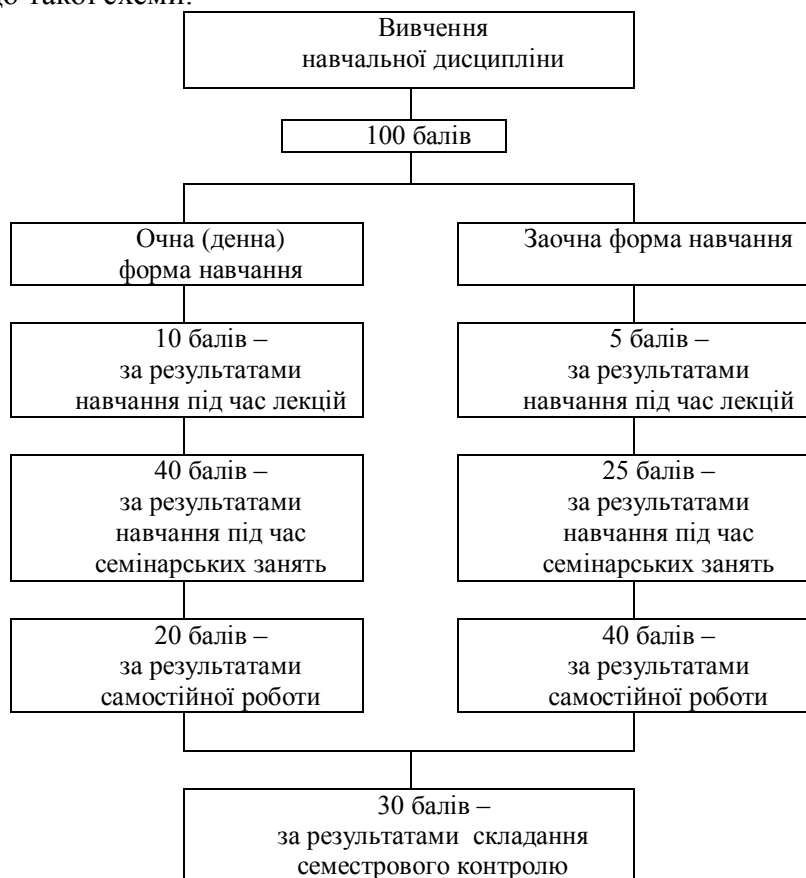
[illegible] такої схеми:

Вивчення навчальної дисципліни

100 балів

Очна (денна) форма навчання

Заочна форма навчання

10 балів – за результатами навчання під час лекцій

5 балів – за результатами навчання під час лекцій

40 балів – за результатами навчання під час семінарських занять

25 балів – за результатами навчання під час семінарських занять

20 балів – за результатами самостійної роботи

40 балів – за результатами самостійної роботи

30 балів – за результатами складання семестрового контролю